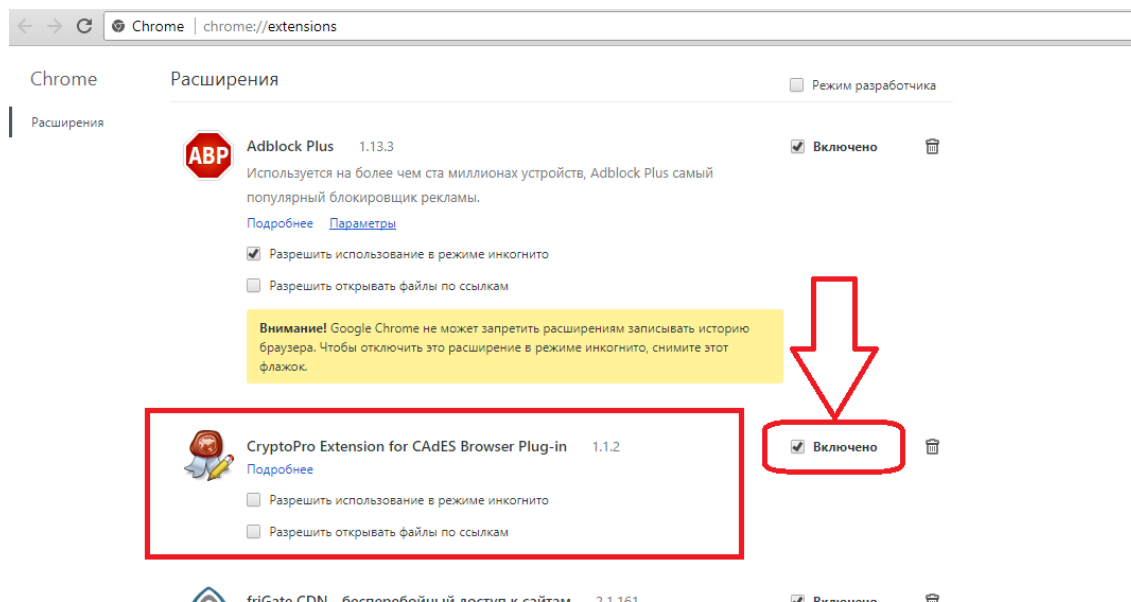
Chrome | chrome://extensions

Chrome

Расширения

Расширения

Режим разработчика

ABP

Adblock Plus 1.13.3

Используется на более чем ста миллионах устройств, Adblock Plus самый популярный блокировщик рекламы.

Подробнее Параметры

Разрешить использование в режиме инкогнито

Разрешить открывать файлы по ссылкам

**Внимание!** Google Chrome не может запретить расширениям записывать историю браузера. Чтобы отключить это расширение в режиме инкогнито, снимите этот флажок.

Включено

CryptoPro Extension for CAdES Browser Plug-in 1.1.2

Подробнее

Разрешить использование в режиме инкогнито

Разрешить открывать файлы по ссылкам

Включено

friGate CDN - бесперебойный доступ к сайтам 2.1.161

Включено